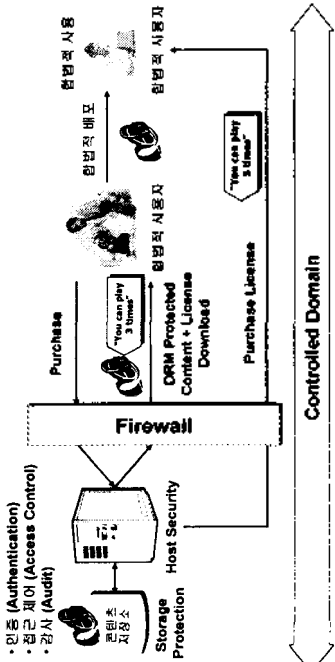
• 인증 (Authentication)
• 접근 제어 (Access Control)
• 감사 (Audit)

콘텐츠 저장소

Storage Protection

Host Security

Firewall

Purchase

"You can play 3 times"

DRM Protected Content + License Download

합법적 사용자

Purchase License

합법적 배포

"You can play 5 times"

합법적 사용

합법적 사용자

Controlled Domain